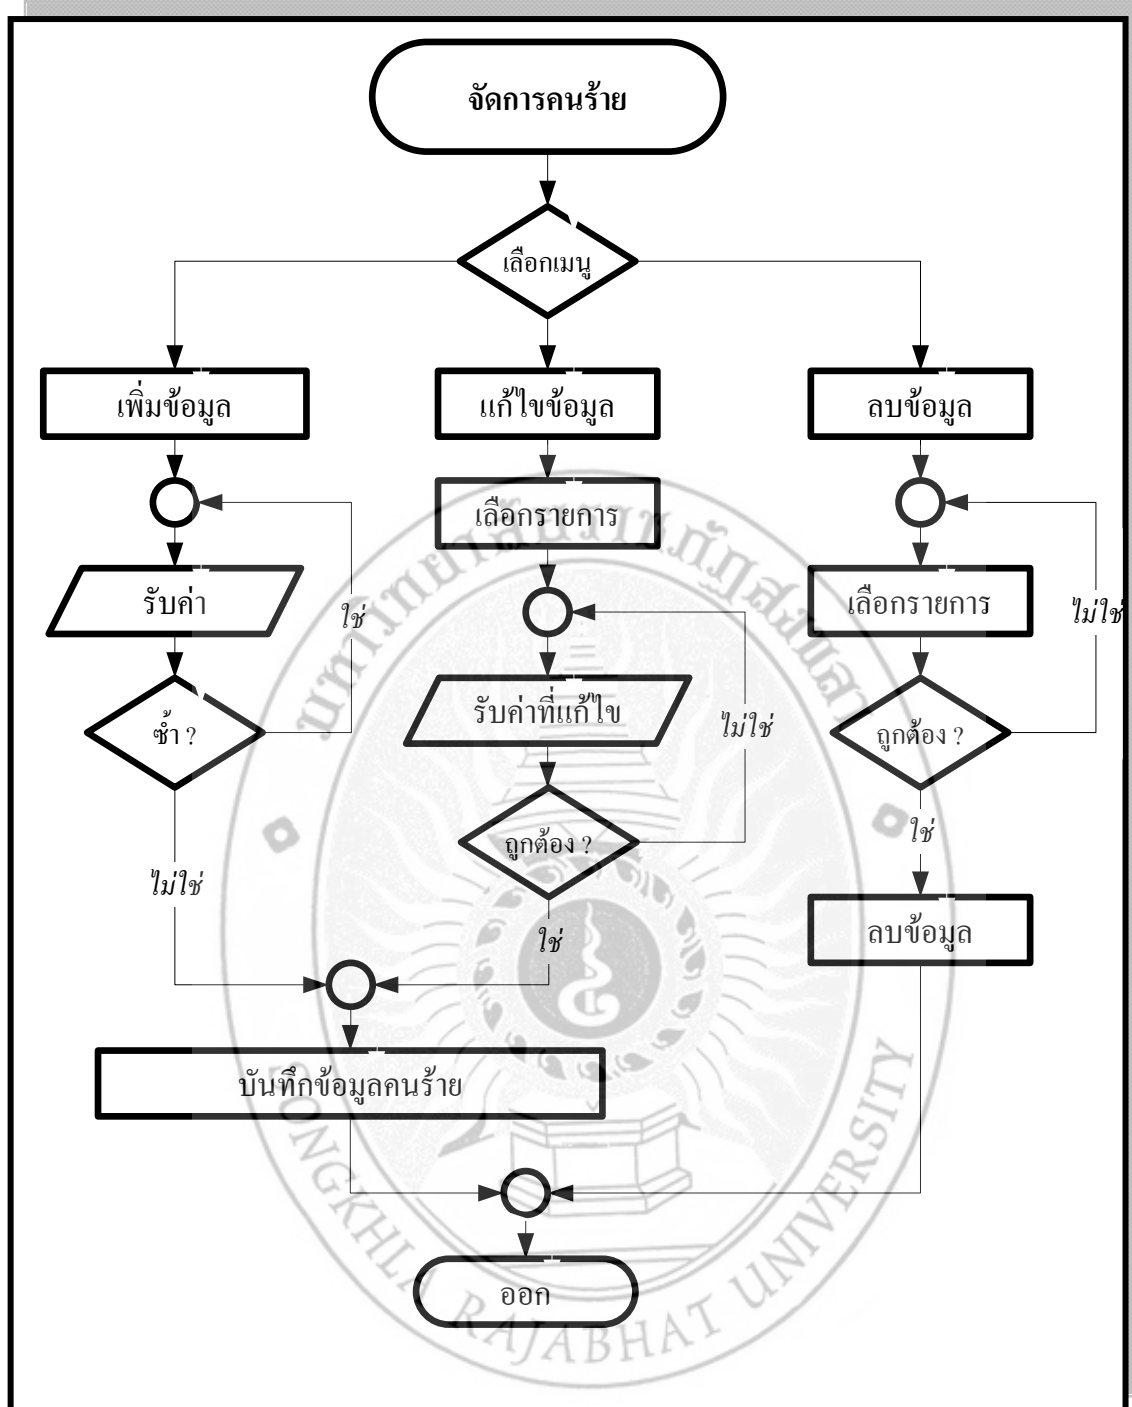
จัดการคนร้าย

เลือกเมนู

เพิ่มข้อมูล

แก้ไขข้อมูล

ลบข้อมูล

รับค่า

ใช่

ซ้ำ ?

ไม่ใช่

เลือกรายการ

รับค่าที่แก้ไข

ไม่ใช่

ถูกต้อง ?

ใช่

เลือกรายการ

ไม่ใช่

ถูกต้อง ?

ใช่

ลบข้อมูล

บันทึกข้อมูลคนร้าย

ออก

SONGKHLA RAJABHAT UNIVERSITY